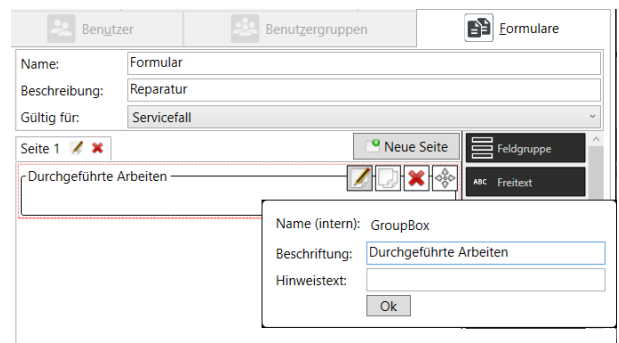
Benutzer
Benutzergruppen
Formulare

Name: Formular
Beschreibung: Reparatur
Gültig für: Servicefall

Seite 1
Neue Seite
Feldgruppe
ABC Freitext

Durchgeführte Arbeiten

Name (intern): GroupBox
Beschriftung: Durchgeführte Arbeiten
Hinweistext:
Ok